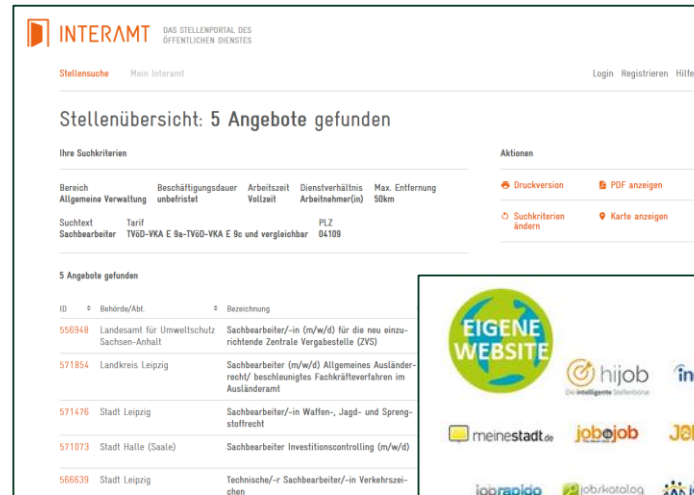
INTERAMT DAS STELLENPORTAL DES ÖFFENTLICHEN DIENSTES

Stellensuche Mein Interamt

Login Registrieren Hilfe

Stellenübersicht: 5 Angebote gefunden

Ihre Suchkriterien

Bereich Allgemeine Verwaltung
Beschäftigungsdauer unbefristet
Arbeitszeit Vollzeit
Dienstverhältnis Arbeitnehmer(in)
Max. Entfernung 50km

Suchtext Sachbearbeiter
Tarif TVöD-VKA E 9a-TVöD-VKA E 9c und vergleichbar
PLZ 04109

Aktionen

Druckversion
PDF anzeigen
Suchkriterien ändern
Karte anzeigen

5 Angebote gefunden

| ID | Behörde/Abt. | Bezeichnung |
|---|---|---|
| 556948 | Landesamt für Umweltschutz Sachsen-Anhalt | Sachbearbeiter/-in (m/w/d) für die neu einzurichtende Zentrale Vergabestelle (ZVS) |
| 571854 | Landkreis Leipzig | Sachbearbeiter (m/w/d) Allgemeines Ausländerrecht/ beschleunigtes Fachkräfteverfahren im Ausländeramt |
| 571476 | Stadt Leipzig | Sachbearbeiter/-in Waffen-, Jagd- und Sprengstoffrecht |
| 571073 | Stadt Halle (Saale) | Sachbearbeiter Investitionscontrolling (m/w/d) |
| 566639 | Stadt Leipzig | Technische/-r Sachbearbeiter/-in Verkehrszeichen |

EIGENE WEBSITE

hijob Die intelligente Stellenbörse

in

meinestadt.de

jobojob

Jo

jobrapido

jobskatalog